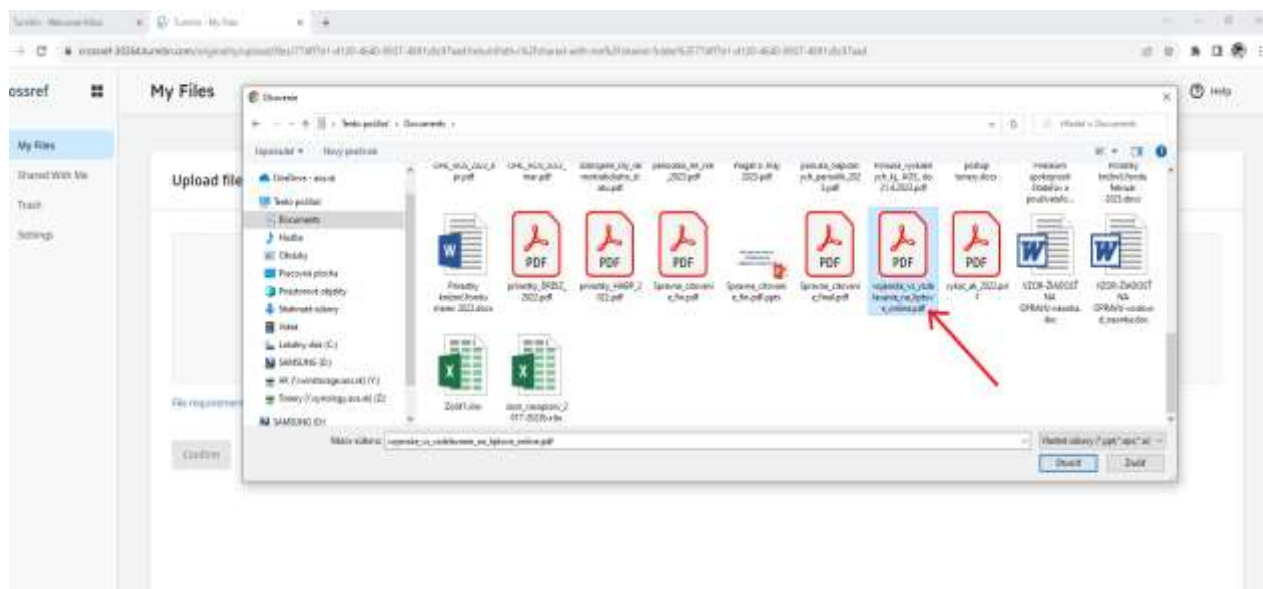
ossref

My Files

My Files

Shared With Me

Trash

Settings

Upload file

File requirements

Confirm

Help

Otvorenie

Tento počítač › Documents ›

Usporiadať ▾ Nový priečinok

OneDrive - asus

Tento počítač

Documents

Hudba

Obrázky

Pracovná plocha

Prostorové objekty

Stiahnuté súbory

Videá

Lokálny disk (C:)

SAMSUNG (D:)

SAMSUNG (D:)

PDF

PDF

PDF

PDF

PDF

PDF

PDF

priestory_SPBSZ_2022.pdf

Spravne_citovanie_fin.pdf

Spravne_citovanie_fin.pdf.pptx

Spravne_citovanie_final.pdf

vypadne_vs_vzdelavanie_na_liptove_online.pdf

Názov súboru: vypadne_vs_vzdelavanie_na_liptove_online.pdf

Otvoriť

Zrušiť